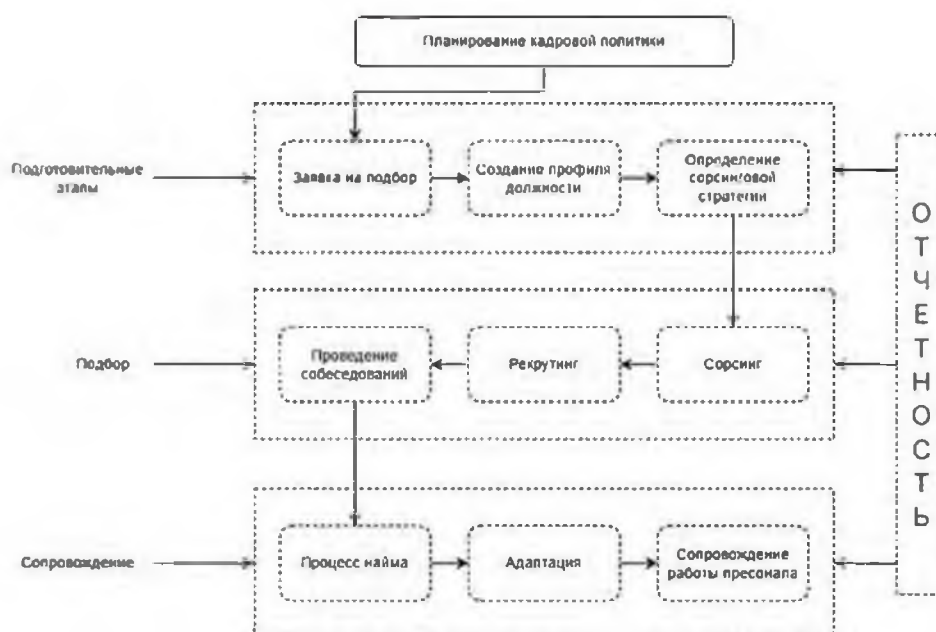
Планирование кадровой политики

Подготовительные этапы

Заявка на подбор

Создание профиля должности

Определение сорсинговой стратегии

Подбор

Проведение собеседований

Рекрутинг

Сорсинг

Сопровождение

Процесс найма

Адаптация

Сопровождение работы пресонала

О
Т
Ч
Е
Т
Н
О
С
Т
Ь